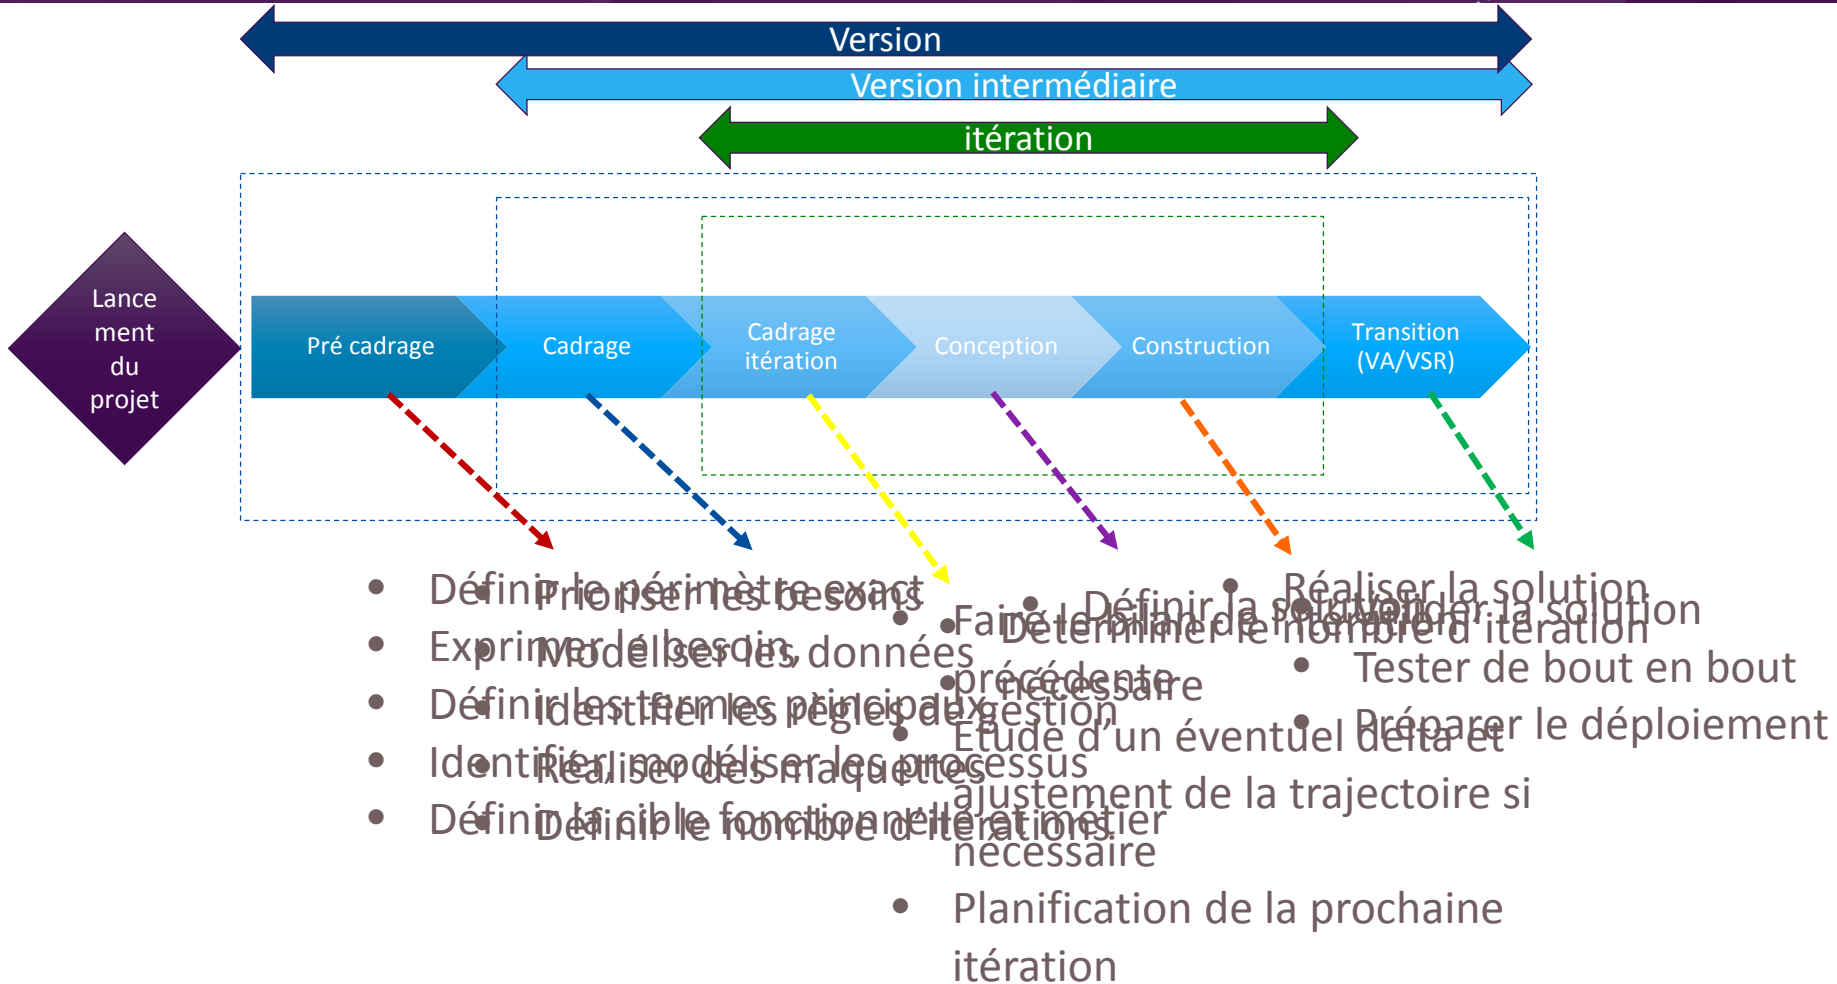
Version

Version intermédiaire

itération

Lancement du projet

Pré cadrage

Cadrage

Cadrage itération

Conception

Construction

Transition (VA/VSR)

• Définir le périmètre exact
• Exprimer le besoin
• Définir les termes principaux
• Identifier, modéliser les processus
• Définir la cible fonctionnelle et métier

• Prioriser les besoins
• Modéliser les données
• Identifier les règles de gestion
• Réaliser des maquettes
• Définir le nombre d'itérations

• Faire le bilan de l'itération précédente
• Étude d'un éventuel delta et ajustement de la trajectoire si nécessaire
• Planification de la prochaine itération

• Définir la solution
• Déterminer le nombre d'itération si nécessaire

• Réaliser la solution

• Valider la solution
• Tester de bout en bout
• Préparer le déploiement